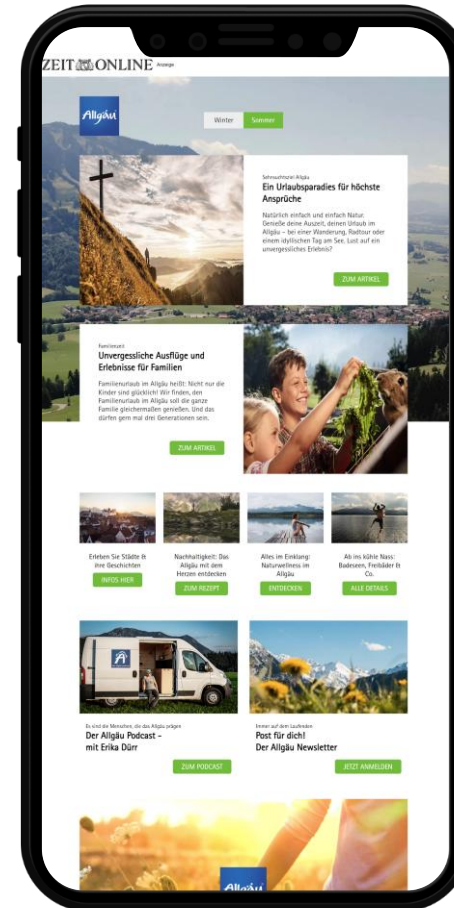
ZEIT ONLINE Anzeige

Allgäu

Winter Sommer

Sehnsuchtsziel Allgäu

Ein Urlaubsparadies für höchste Ansprüche

Natürlich einfach und einfach Natur. Genieße deine Auszeit, deinen Urlaub im Allgäu – bei einer Wanderung, Radtour oder einem idyllischen Tag am See. Lust auf ein unvergessliches Erlebnis?

ZUM ARTIKEL

Familienzeit

Unvergessliche Ausflüge und Erlebnisse für Familien

Familienurlaub im Allgäu heißt: Nicht nur die Kinder sind glücklich! Wir finden, den Familienurlaub im Allgäu soll die ganze Familie gleichermaßen genießen. Und das dürfen gern mal drei Generationen sein.

ZUM ARTIKEL

Erleben Sie Städte & ihre Geschichten

INFOS HIER

Nachhaltigkeit: Das Allgäu mit dem Herzen entdecken

ZUM REZEPT

Alles im Einklang: Naturwellness im Allgäu

ENTDECKEN

Ab ins kühle Nass: Badeseen, Freibäder & Co.

ALLE DETAILS

Es sind die Menschen, die das Allgäu prägen

Der Allgäu Podcast – mit Erika Dürr

ZUM PODCAST

Immer auf dem Laufenden

Post für dich! Der Allgäu Newsletter

JETZT ANMELDEN

Allgäu